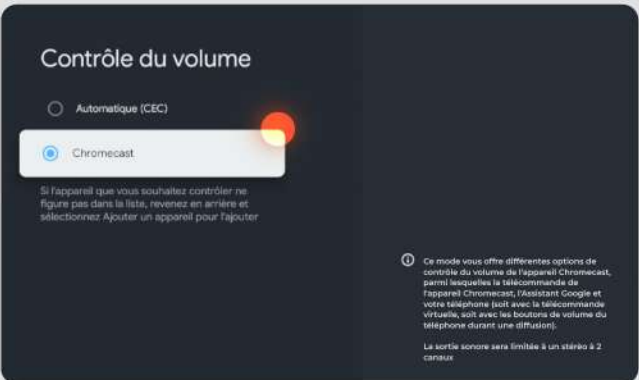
Contrôle du volume

Automatique (CEC)

Chromecast

Si l'appareil que vous souhaitez contrôler ne figure pas dans la liste, revenez en arrière et sélectionnez Ajouter un appareil pour l'ajouter

Ce mode vous offre différentes options de contrôle du volume de l'appareil Chromecast, parmi lesquelles la télécommande de l'appareil Chromecast, l'Assistant Google et votre téléphone (soit avec la télécommande virtuelle, soit avec les boutons de volume du téléphone durant une diffusion).

La sortie sonore sera limitée à un stéréo à 2 canaux